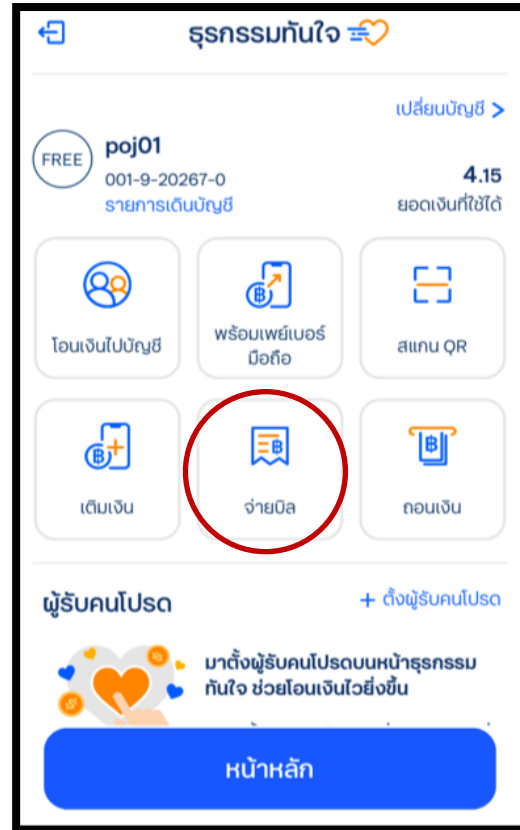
ธุรกรรมทันใจ

เปลี่ยนบัญชี >

FREE
poj01
001-9-20267-0
รายการเดินบัญชี

4.15
ยอดเงินที่ใช้ได้

โอนเงินไปบัญชี

พร้อมเพย์เบอร์มือถือ

สแกน QR

เติมเงิน

จ่ายบิล

ถอนเงิน

ผู้รับคนโปรด

+ ตั้งผู้รับคนโปรด

มาตั้งผู้รับคนโปรดบนหน้าธุรกรรมทันใจ ช่วยโอนเงินไวยิ่งขึ้น

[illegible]

หน้าหลัก